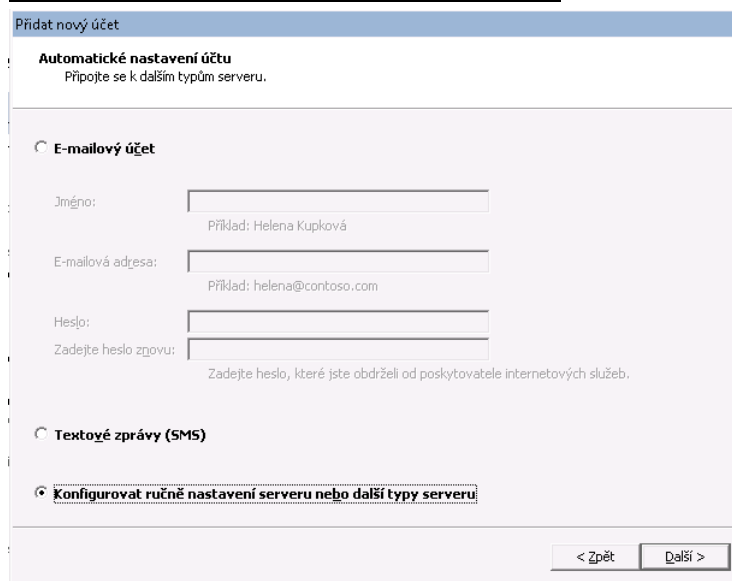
Přidat nový účet

Automatické nastavení účtu
Připojte se k dalším typům serveru.

E-mailový účet

Jméno:
Příklad: Helena Kupková

E-mailová adresa:
Příklad: helena@contoso.com

Heslo:
Zadejte heslo znovu:
Zadejte heslo, které jste obdrželi od poskytovatele internetových služeb.

Textové zprávy (SMS)

Konfigurovat ručně nastavení serveru nebo další typy serveru

< Zpět
Další >